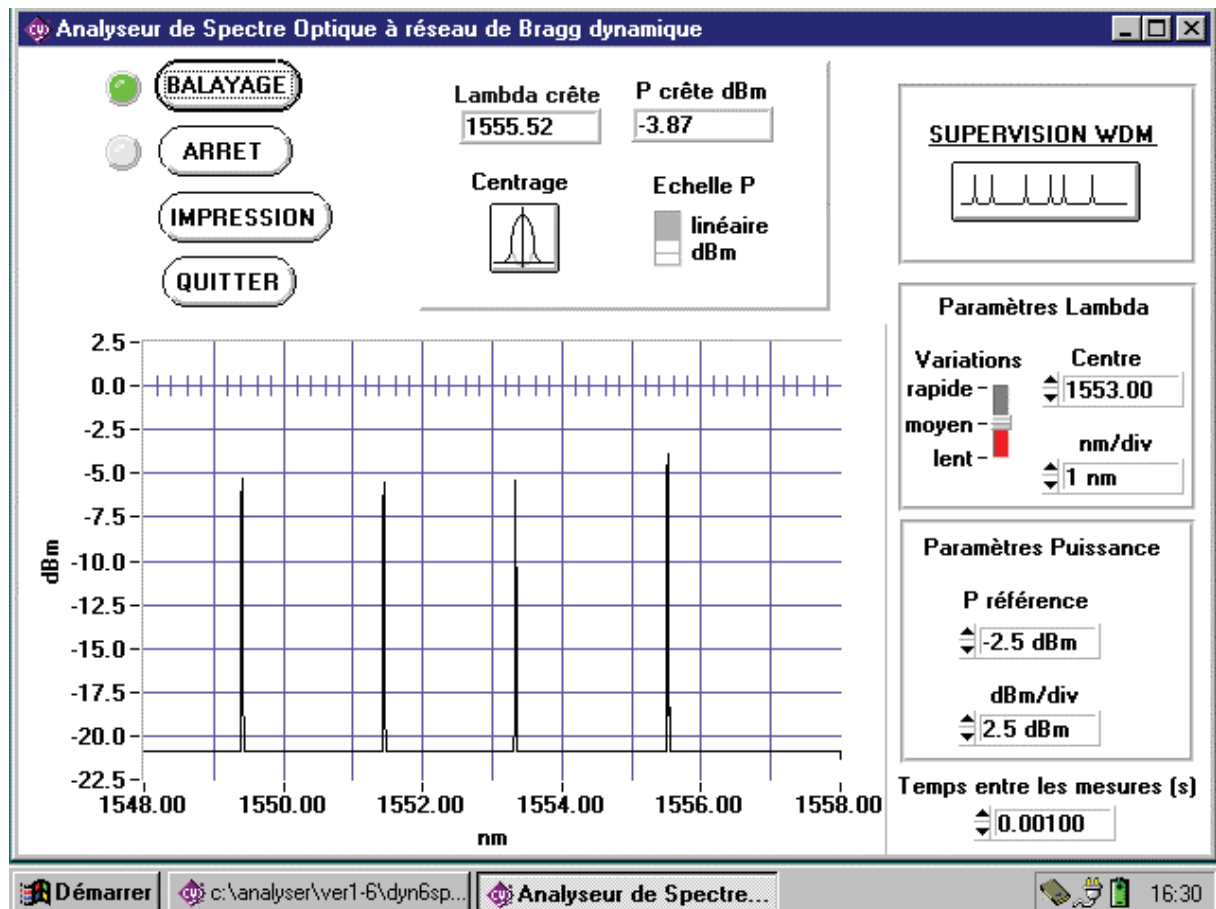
Analyseur de Spectre Optique à réseau de Bragg dynamique

BALAYAGE

ARRET

IMPRESSION

QUITTER

Lambda crête
1555.52

P crête dBm
-3.87

Centrage

Echelle P
linéaire
dBm

SUPERVISION WDM

Paramètres Lambda
Variations
rapide
moyen
lent
Centre
1553.00
nm/div
1 nm

Paramètres Puissance
P référence
-2.5 dBm
dBm/div
2.5 dBm

Temps entre les mesures (s)
0.00100

2.5
0.0
-2.5
-5.0
-7.5
-10.0
-12.5
-15.0
-17.5
-20.0
-22.5
dBm
1548.00
1550.00
1552.00
1554.00
1556.00
1558.00
nm

Démarrer
c:\analyser\ver1-6\dyn6sp...
Analyseur de Spectre...
16:30